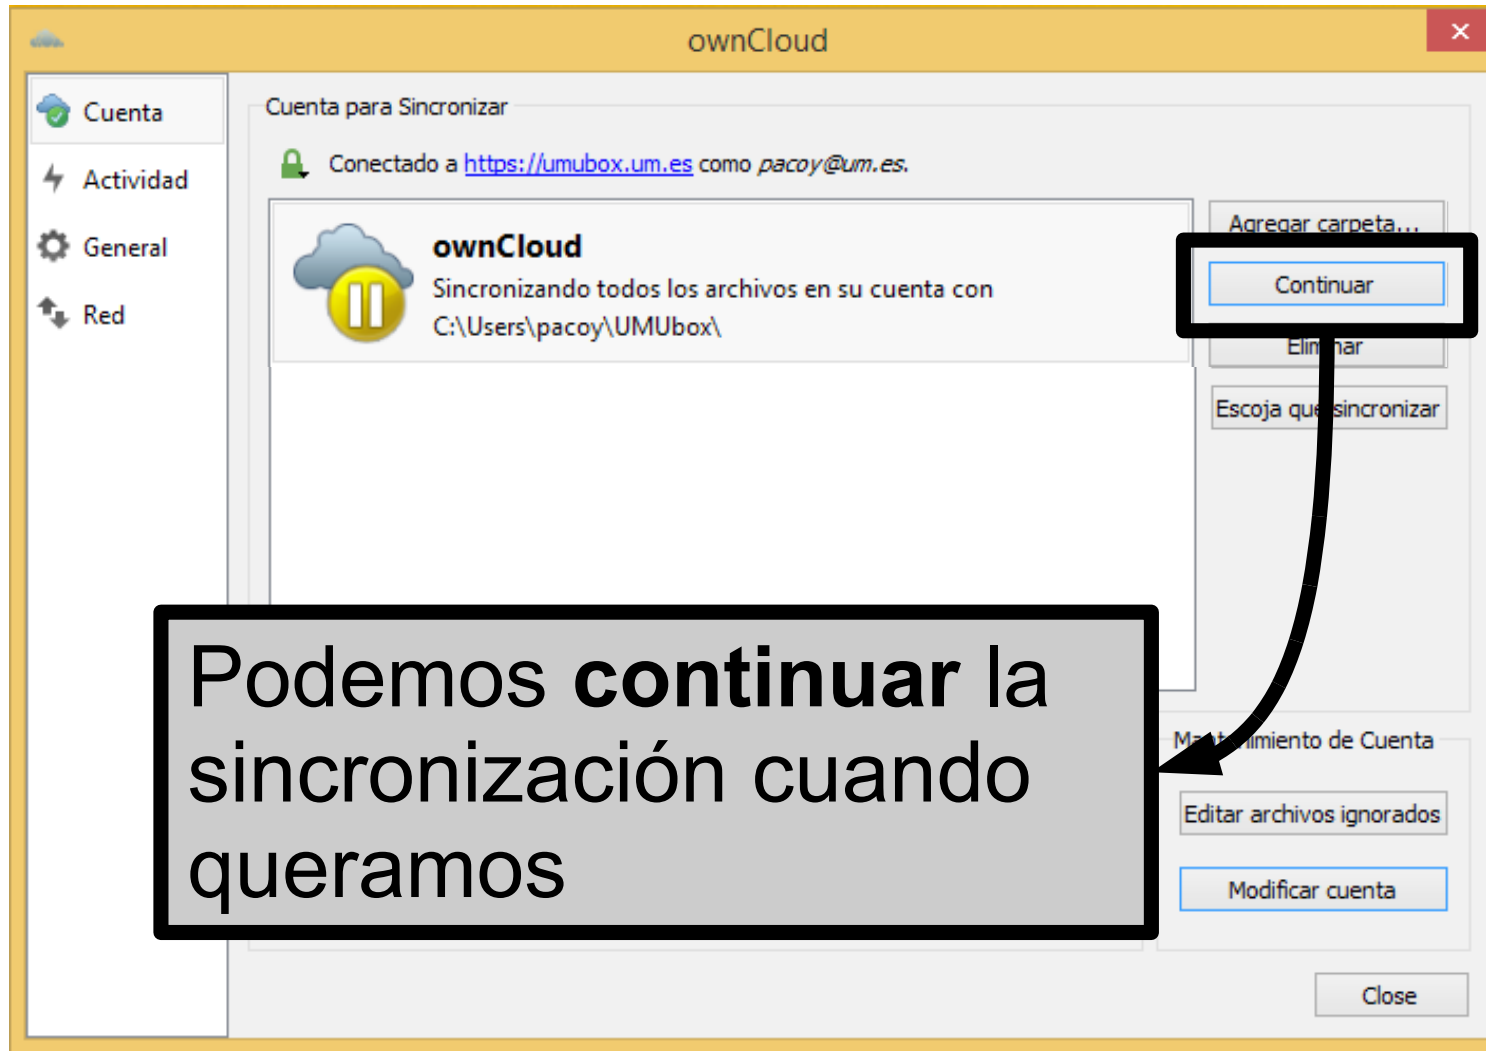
ownCloud

Cuenta
Actividad
General
Red

Cuenta para Sincronizar

Conectado a https://umubox.um.es como *pacoy@um.es*.

**ownCloud**
Sincronizando todos los archivos en su cuenta con
C:\Users\pacoy\UMUbox\

Agregar carpeta...
Continuar
Elin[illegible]nar
Escoja qu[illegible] sincronizar

Podemos **continuar** la sincronización cuando queramos

M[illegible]imiento de Cuenta
Editar archivos ignorados
Modificar cuenta

Close